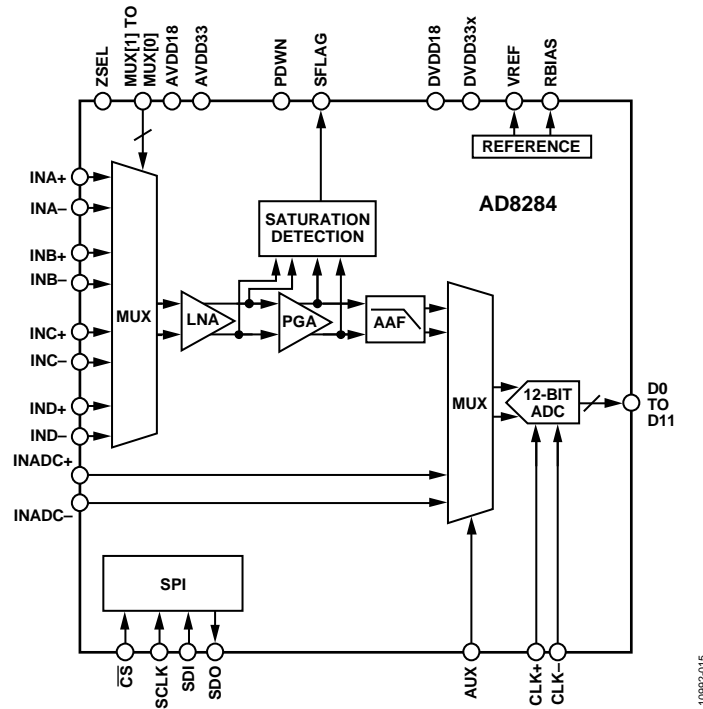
ZSEL
MUX[1] TO MUX[0]
AVDD18
AVDD33
PDWN
SFLAG
DVDD18
DVDD33x
VREF
RBIAS
REFERENCE
AD8284
SATURATION DETECTION
INA+
INA–
INB+
INB–
MUX
LNA
PGA
AAF
INC+
INC–
IND+
IND–
MUX
12-BIT ADC
D0 TO D11
INADC+
INADC–
SPI
$\overline{CS}$
SCLK
SDI
SDO
AUX
CLK+
CLK–
10982-015